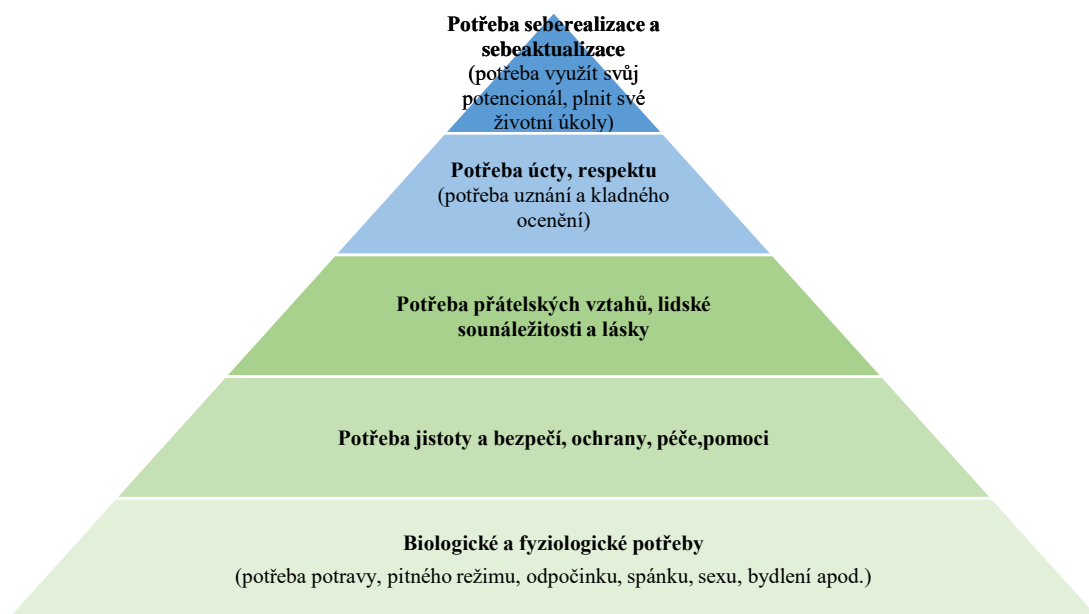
Potřeba seberealizace a sebeaktualizace
(potřeba využít svůj potencionál, plnit své životní úkoly)

Potřeba úcty, respektu
(potřeba uznání a kladného ocenění)

Potřeba přátelských vztahů, lidské sounáležitosti a lásky

Potřeba jistoty a bezpečí, ochrany, péče,pomoci

Biologické a fyziologické potřeby
(potřeba potravy, pitného režimu, odpočinku, spánku, sexu, bydlení apod.)